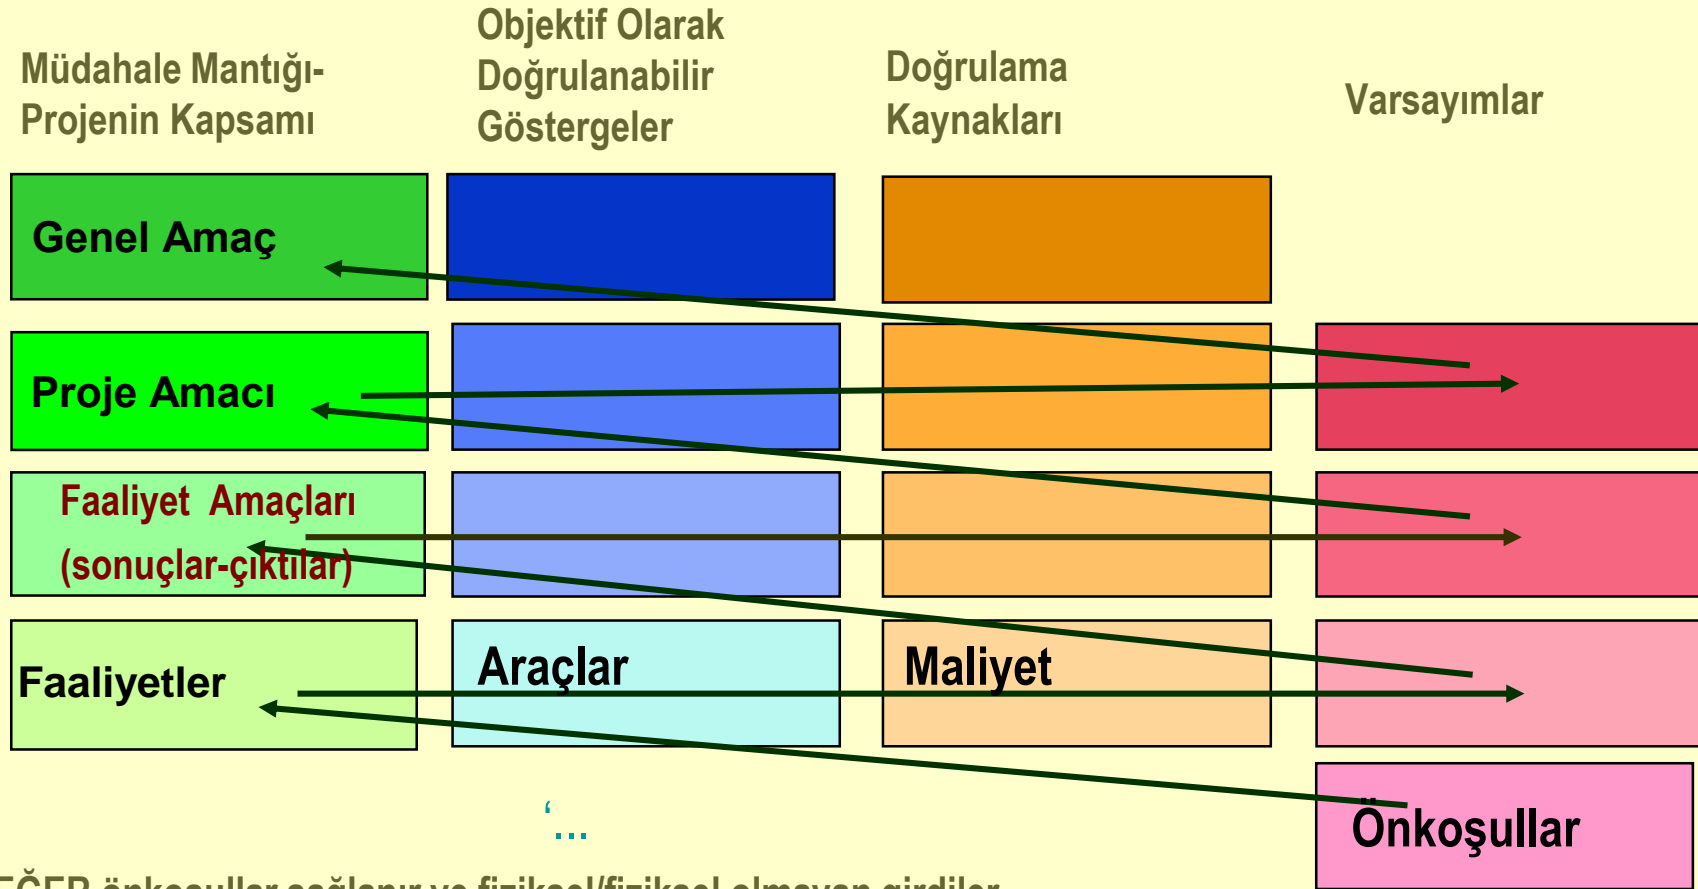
Müdahale Mantığı-Projenin Kapsamı

Objektif Olarak Doğrulanabilir Göstergeler

Doğrulama Kaynakları

Varsayımlar

Genel Amaç

Proje Amacı

Faaliyet Amaçları (sonuçlar-çıktılar)

Faaliyetler

Araçlar

Maliyet

Önkoşullar

‘…

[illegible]ĞER önkoşullar sağlanır ve fiziksel/fiziksel olmayan girdiler